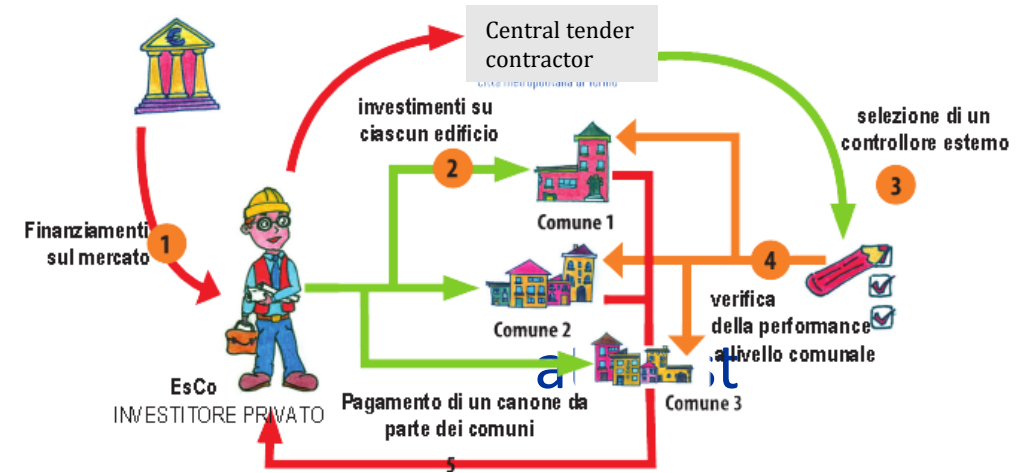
Central tender contractor

Città metropolitana di Torino

investimenti su ciascun edificio

selezione di un controllore esterno

Finanziamenti sul mercato

1

2

3

4

Comune 1

Comune 2

Comune 3

verifica della performance a livello comunale

EsCo
INVESTITORE PRIVATO

Pagamento di un canone da parte dei comuni

5

at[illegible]st